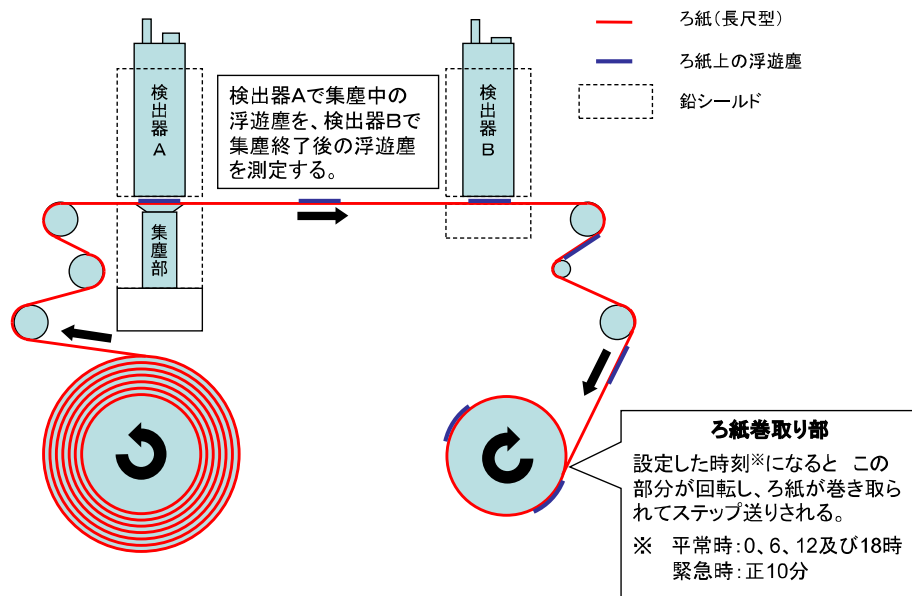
ろ紙(長尺型)

ろ紙上の浮遊塵

鉛シールド

検出器A

検出器AでA集塵中の浮遊塵を、検出器Bで集塵終了後の浮遊塵を測定する。

検出器B

集塵部

ろ紙巻取り部

設定した時刻※になると この部分が回転し、ろ紙が巻き取られてステップ送りされる。

※ 平常時:0、6、12及び18時
緊急時:正10分